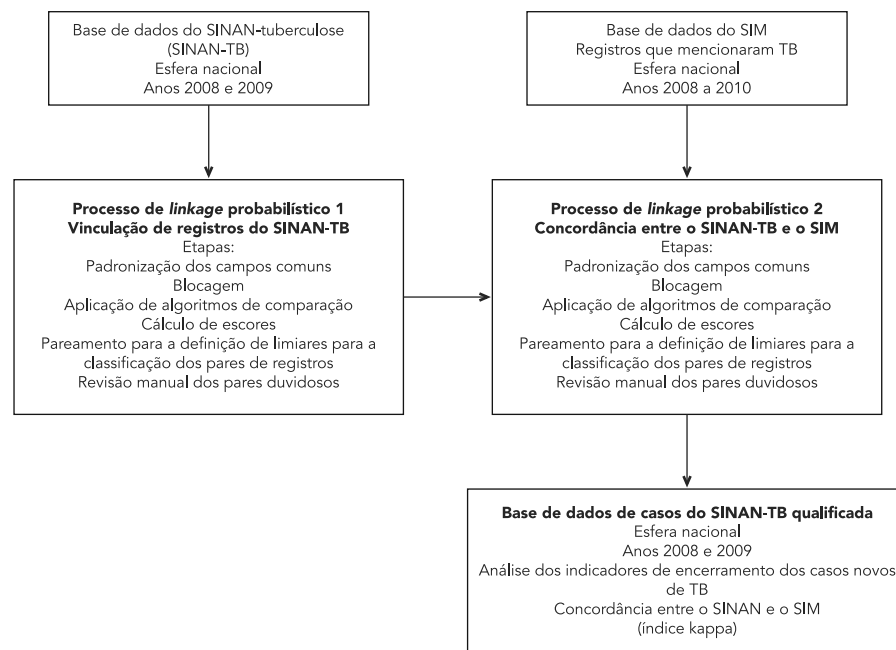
Base de dados do SINAN-tuberculose
(SINAN-TB)
Esfera nacional
Anos 2008 e 2009

Base de dados do SIM
Registros que mencionaram TB
Esfera nacional
Anos 2008 a 2010

**Processo de *linkage* probabilístico 1**
**Vinculação de registros do SINAN-TB**
Etapas:
Padronização dos campos comuns
Blocagem
Aplicação de algoritmos de comparação
Cálculo de escores
Pareamento para a definição de limiares para a classificação dos pares de registros
Revisão manual dos pares duvidosos

**Processo de *linkage* probabilístico 2**
**Concordância entre o SINAN-TB e o SIM**
Etapas:
Padronização dos campos comuns
Blocagem
Aplicação de algoritmos de comparação
Cálculo de escores
Pareamento para a definição de limiares para a classificação dos pares de registros
Revisão manual dos pares duvidosos

**Base de dados de casos do SINAN-TB qualificada**
Esfera nacional
Anos 2008 e 2009
Análise dos indicadores de encerramento dos casos novos de TB
Concordância entre o SINAN e o SIM
(índice kappa)